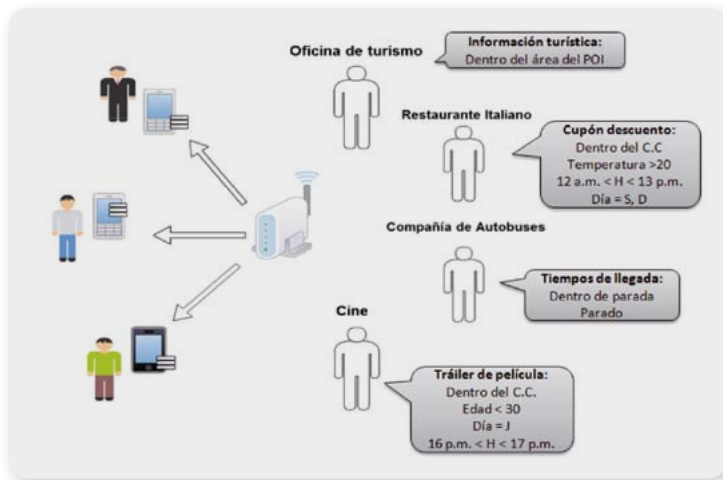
Oficina de turismo

Información turística:
Dentro del área del POI

Restaurante Italiano

Cupón descuento:
Dentro del C.C
Temperatura >20
12 a.m. < H < 13 p.m.
Día = S, D

Compañía de Autobuses

Tiempos de llegada:
Dentro de parada
Parado

Cine

Tráiler de película:
Dentro del C.C.
Edad < 30
Día = J
16 p.m. < H < 17 p.m.